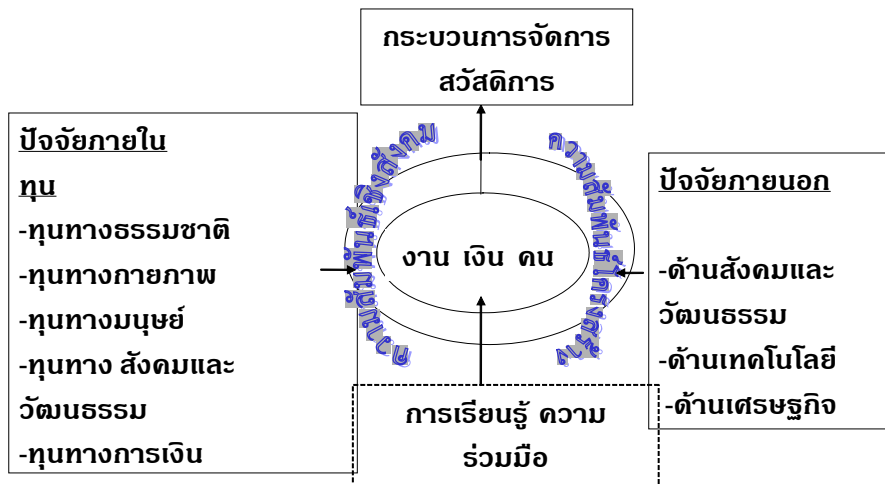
กระบวนการจัดการ สวัสดิการ

ปัจจัยภายใน

ทุน

-ทุนทางธรรมชาติ

-ทุนทางกายภาพ

-ทุนทางมนุษย์

-ทุนทาง สังคมและวัฒนธรรม

-ทุนทางการเงิน

ภูมิปัญญาท้องถิ่นทางสังคม

งาน เงิน คน

ความสัมพันธ์โครงสร้าง

ปัจจัยภายนอก

-ด้านสังคมและวัฒนธรรม

-ด้านเทคโนโลยี

-ด้านเศรษฐกิจ

การเรียนรู้ ความร่วมมือ